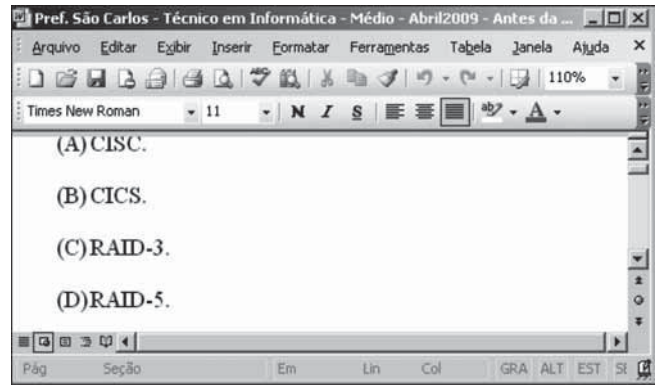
Pref. São Carlos - Técnico em Informática - Médio - Abril2009 - Antes da ...

Arquivo Editar Exibir Inserir Formatar Ferramentas Tabela Janela Ajuda

110%

Times New Roman 11 N I S

(A) CISC.

(B) CICS.

(C) RAID-3.

(D) RAID-5.

Pág Seção Em Lin Col GRA ALT EST SI